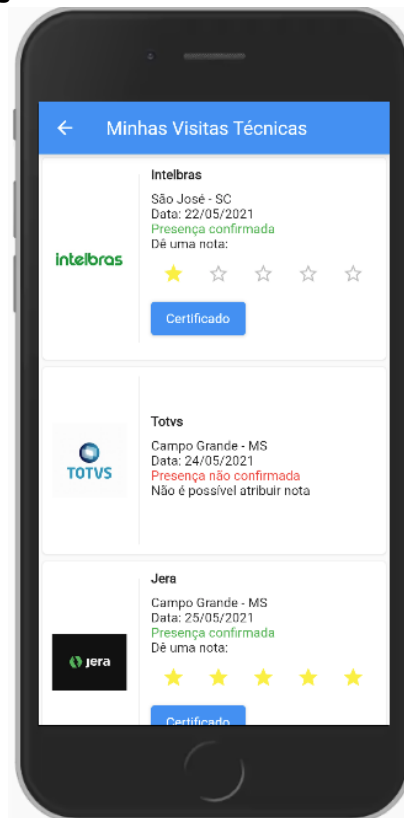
Minhas Visitas Técnicas

intelbras

Intelbras
São José - SC
Data: 22/05/2021
Presença confirmada
Dê uma nota:

Certificado

TOTVS

Totvs
Campo Grande - MS
Data: 24/05/2021
Presença não confirmada
Não é possível atribuir nota

jera

Jera
Campo Grande - MS
Data: 25/05/2021
Presença confirmada
Dê uma nota:

Certificado